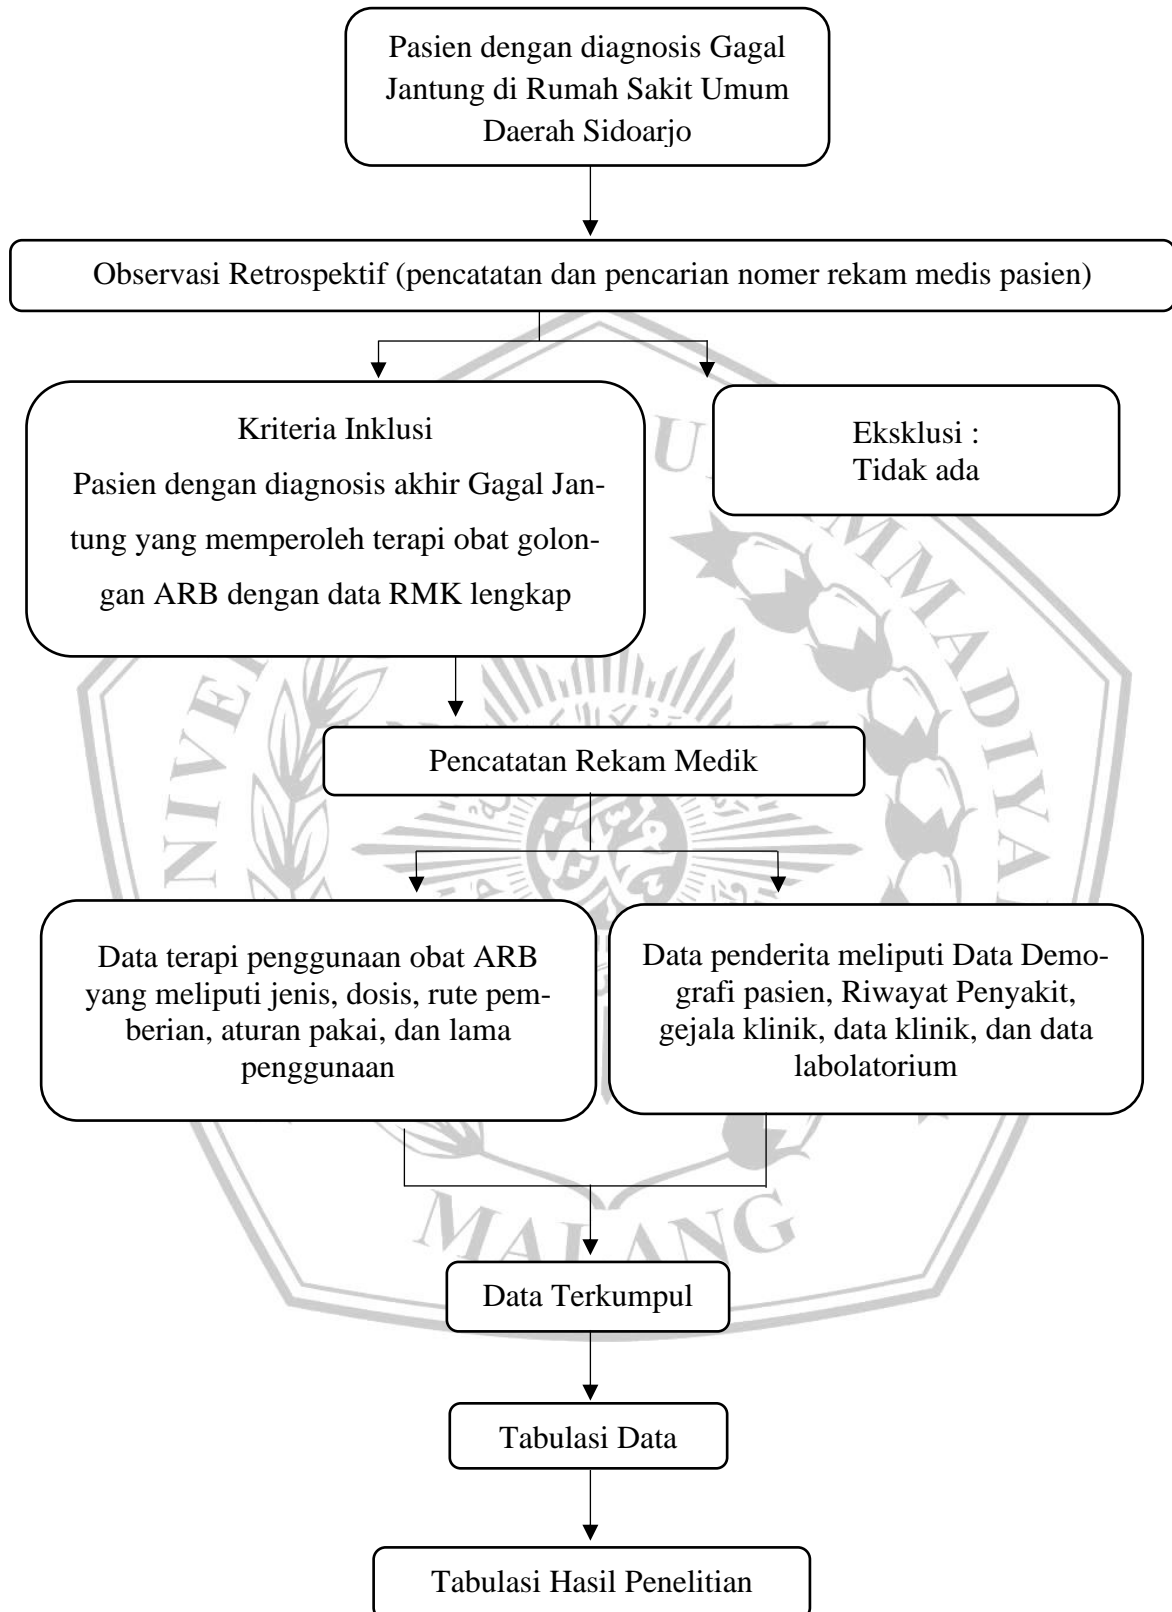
Pasien dengan diagnosis Gagal Jantung di Rumah Sakit Umum Daerah Sidoarjo

Observasi Retrospektif (pencatatan dan pencarian nomer rekam medis pasien)

Kriteria Inklusi
Pasien dengan diagnosis akhir Gagal Jantung yang memperoleh terapi obat golongan ARB dengan data RMK lengkap

Eksklusi :
Tidak ada

Pencatatan Rekam Medik

Data terapi penggunaan obat ARB yang meliputi jenis, dosis, rute pemberian, aturan pakai, dan lama penggunaan

Data penderita meliputi Data Demografi pasien, Riwayat Penyakit, gejala klinik, data klinik, dan data labolatorium

Data Terkumpul

Tabulasi Data

Tabulasi Hasil Penelitian

MALANG